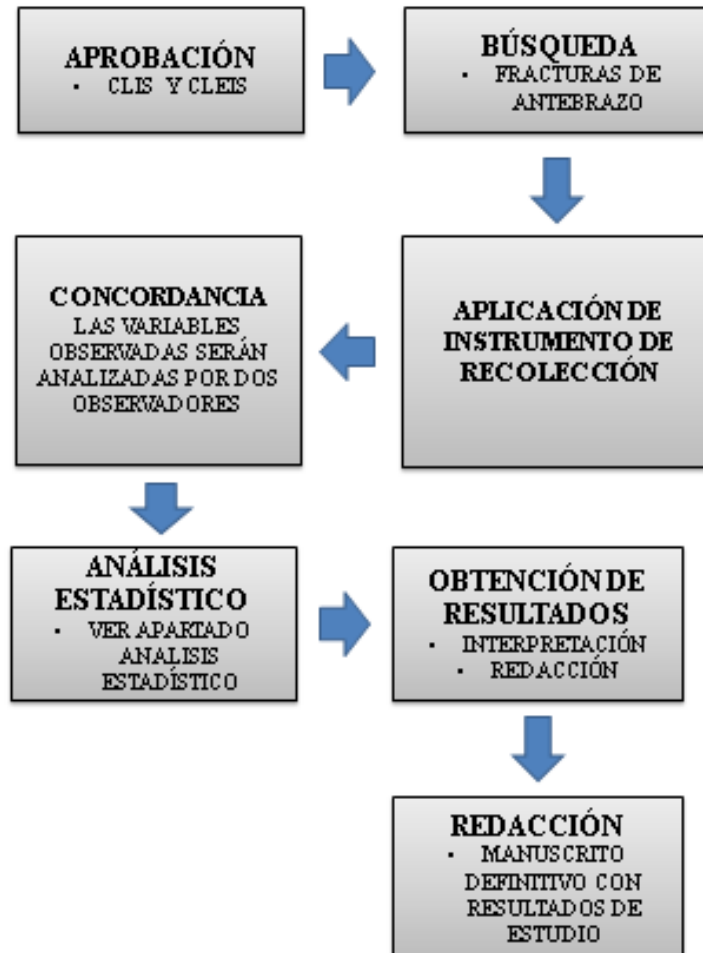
APROBACIÓN
- CLIS Y CLEIS

BÚSQUEDA
- FRACTURAS DE ANTEBRAZO

APLICACIÓN DE INSTRUMENTO DE RECOLECCIÓN

CONCORDANCIA
LAS VARIABLES OBSERVADAS SERÁN ANALIZADAS POR DOS OBSERVADORES

ANÁLISIS ESTADÍSTICO
- VER APARTADO ANALISIS ESTADÍSTICO

OBTENCIÓN DE RESULTADOS
- INTERPRETACIÓN
- REDACCIÓN

REDACCIÓN
- MANUSCRITO DEFINITIVO CON RESULTADOS DE ESTUDIO